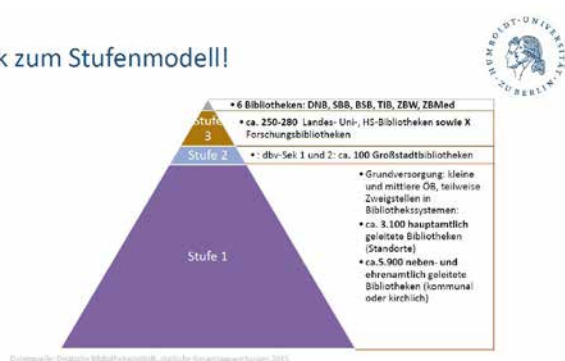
k zum Stufenmodell!

HUMBOLDT-UNIVERSITÄT ZU BERLIN

• 6 Bibliotheken: DNB, SBB, BSB, TIB, ZBW, ZBMed

Stufe 3

• ca. 250-280 Landes- Uni-, HS-Bibliotheken sowie X Forschungsbibliotheken

Stufe 2

• : dbv-Sek 1 und 2: ca. 100 Großstadtbibliotheken

Stufe 1

• Grundversorgung: kleine und mittlere ÖB, teilweise Zweigstellen in Bibliothekssystemen:

• ca. 3.100 hauptamtlich geleitete Bibliotheken (Standorte)

• ca.5.900 neben- und ehrenamtlich geleitete Bibliotheken (kommunal oder kirchlich)

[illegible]